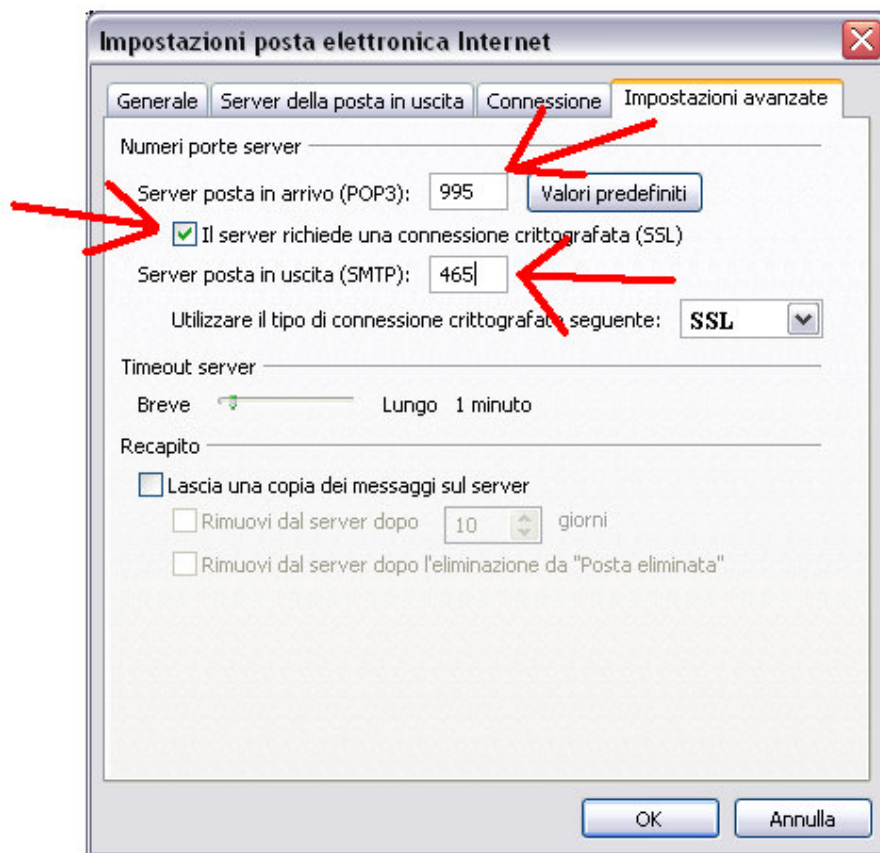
Impostazioni posta elettronica Internet

Generale | Server della posta in uscita | Connessione | Impostazioni avanzate

Numeri porte server

Server posta in arrivo (POP3): 995 Valori predefiniti

Il server richiede una connessione crittografata (SSL)

Server posta in uscita (SMTP): 465

Utilizzare il tipo di connessione crittografata seguente: SSL

Timeout server

Breve Lungo 1 minuto

Recapito

Lascia una copia dei messaggi sul server

Rimuovi dal server dopo 10 giorni

Rimuovi dal server dopo l'eliminazione da "Posta eliminata"

OK Annulla